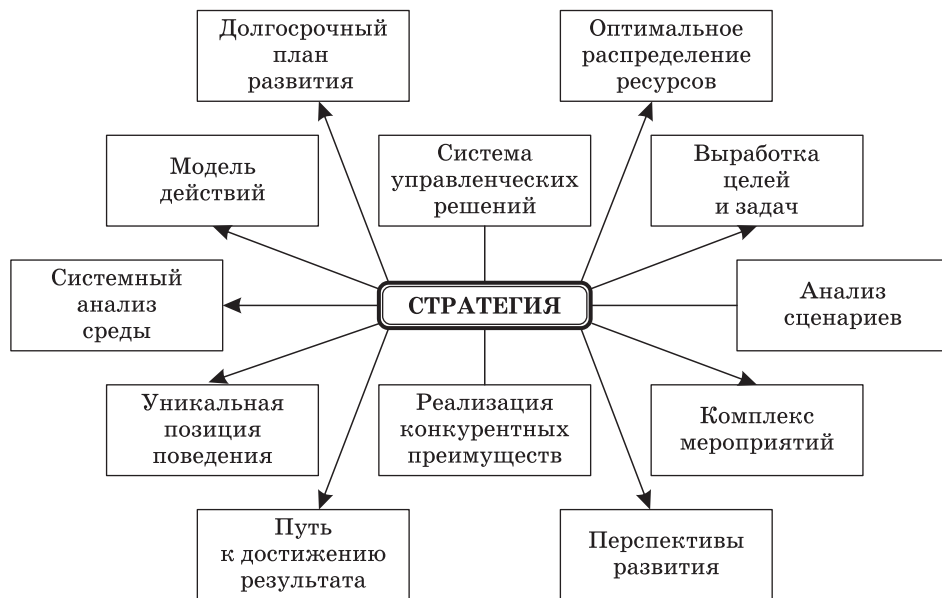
Долгосрочный план развития

Оптимальное распределение ресурсов

Модель действий

Система управленческих решений

Выработка целей и задач

Системный анализ среды

СТРАТЕГИЯ

Анализ сценариев

Уникальная позиция поведения

Реализация конкурентных преимуществ

Комплекс мероприятий

Путь к достижению результата

Перспективы развития